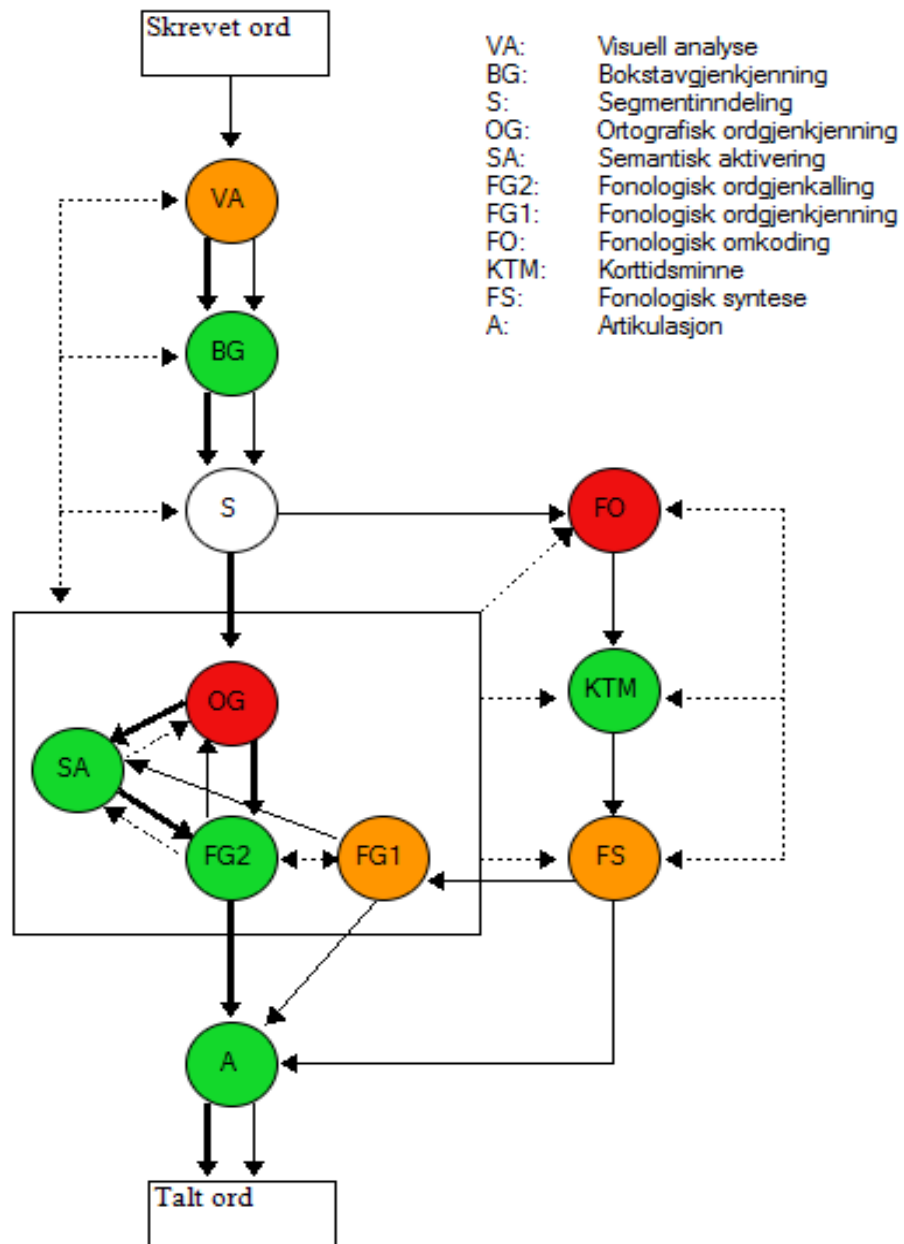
Skrevet ord

VA: Visuell analyse
BG: Bokstavgjenkjenning
S: Segmentinndeling
OG: Ortografisk ordgjenkjenning
SA: Semantisk aktivering
FG2: Fonologisk ordgjenkalling
FG1: Fonologisk ordgjenkjenning
FO: Fonologisk omkoding
KTM: Korttidsminne
FS: Fonologisk syntese
A: Artikulasjon

VA

BG

S

FO

OG

KTM

SA

FG2

FG1

FS

A

Talt ord